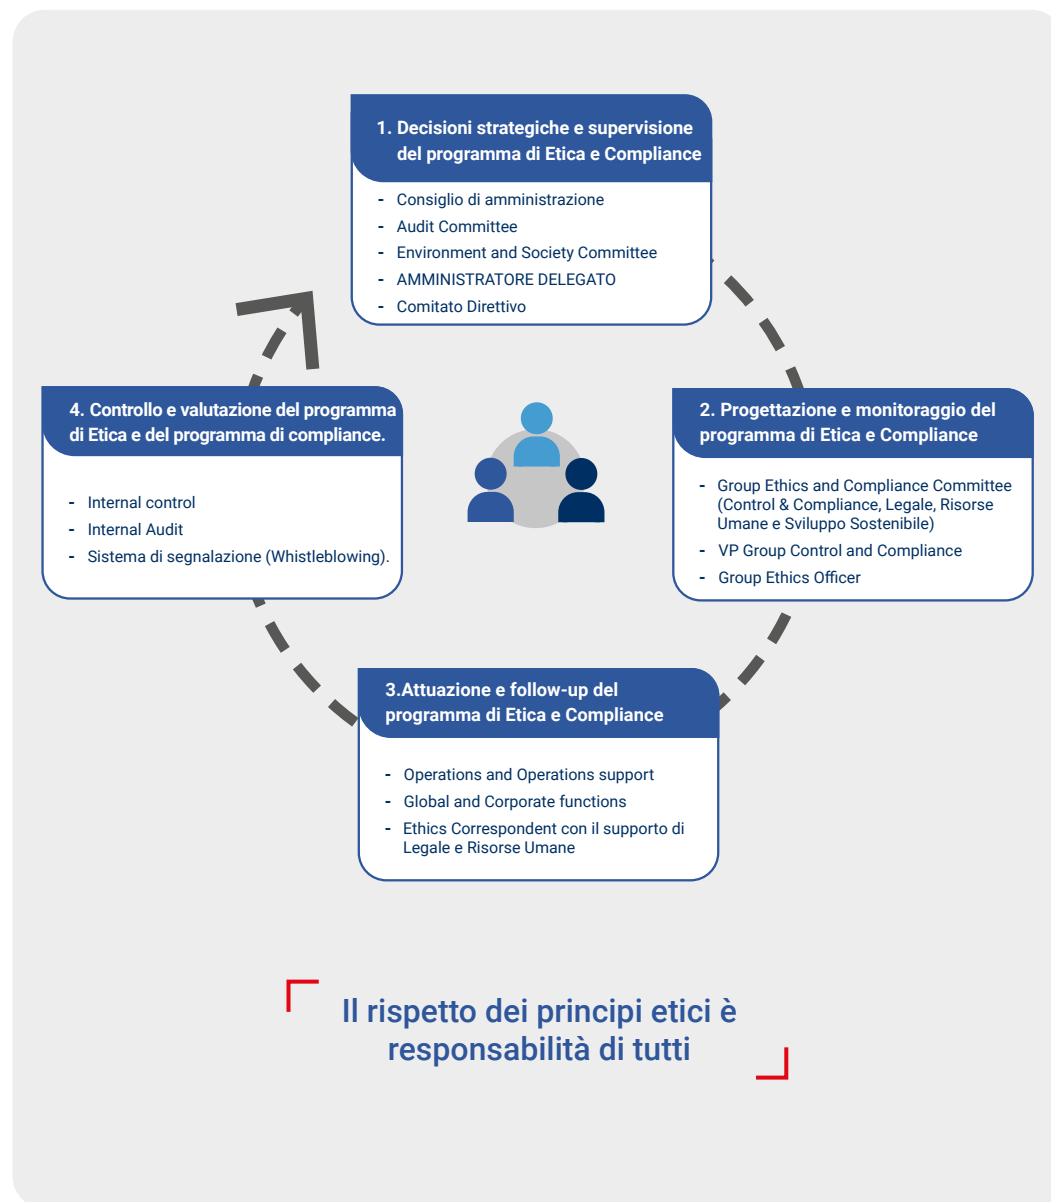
1. Decisioni strategiche e supervisione del programma di Etica e Compliance

- Consiglio di amministrazione
- Audit Committee
- Environment and Society Committee
- AMMINISTRATORE DELEGATO
- Comitato Direttivo

4. Controllo e valutazione del programma di Etica e del programma di compliance.

- Internal control
- Internal Audit
- Sistema di segnalazione (Whistleblowing).

2. Progettazione e monitoraggio del programma di Etica e Compliance

- Group Ethics and Compliance Committee (Control & Compliance, Legale, Risorse Umane e Sviluppo Sostenibile)
- VP Group Control and Compliance
- Group Ethics Officer

3.Attuazione e follow-up del programma di Etica e Compliance

- Operations and Operations support
- Global and Corporate functions
- Ethics Correspondent con il supporto di Legale e Risorse Umane

Il rispetto dei principi etici è responsabilità di tutti